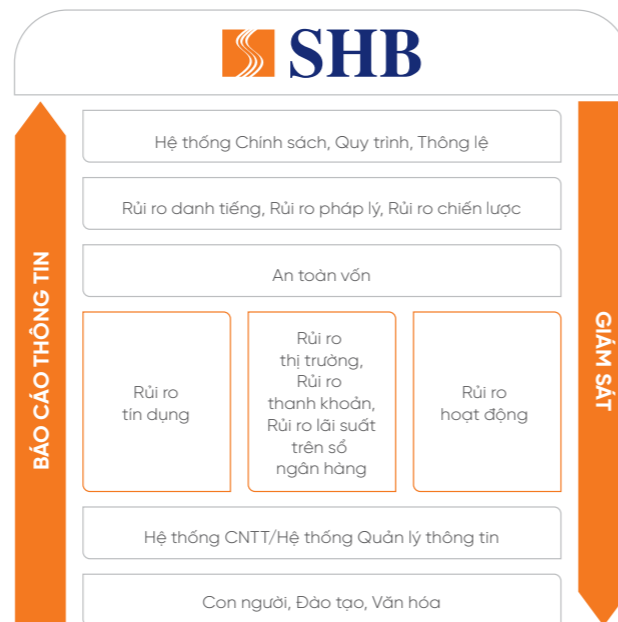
SHB

BÁO CÁO THÔNG TIN

Hệ thống Chính sách, Quy trình, Thông lệ

Rủi ro danh tiếng, Rủi ro pháp lý, Rủi ro chiến lược

An toàn vốn

Rủi ro tín dụng

Rủi ro thị trường, Rủi ro thanh khoản, Rủi ro lãi suất trên sổ ngân hàng

Rủi ro hoạt động

Hệ thống CNTT/Hệ thống Quản lý thông tin

Con người, Đào tạo, Văn hóa

GIÁM SÁT